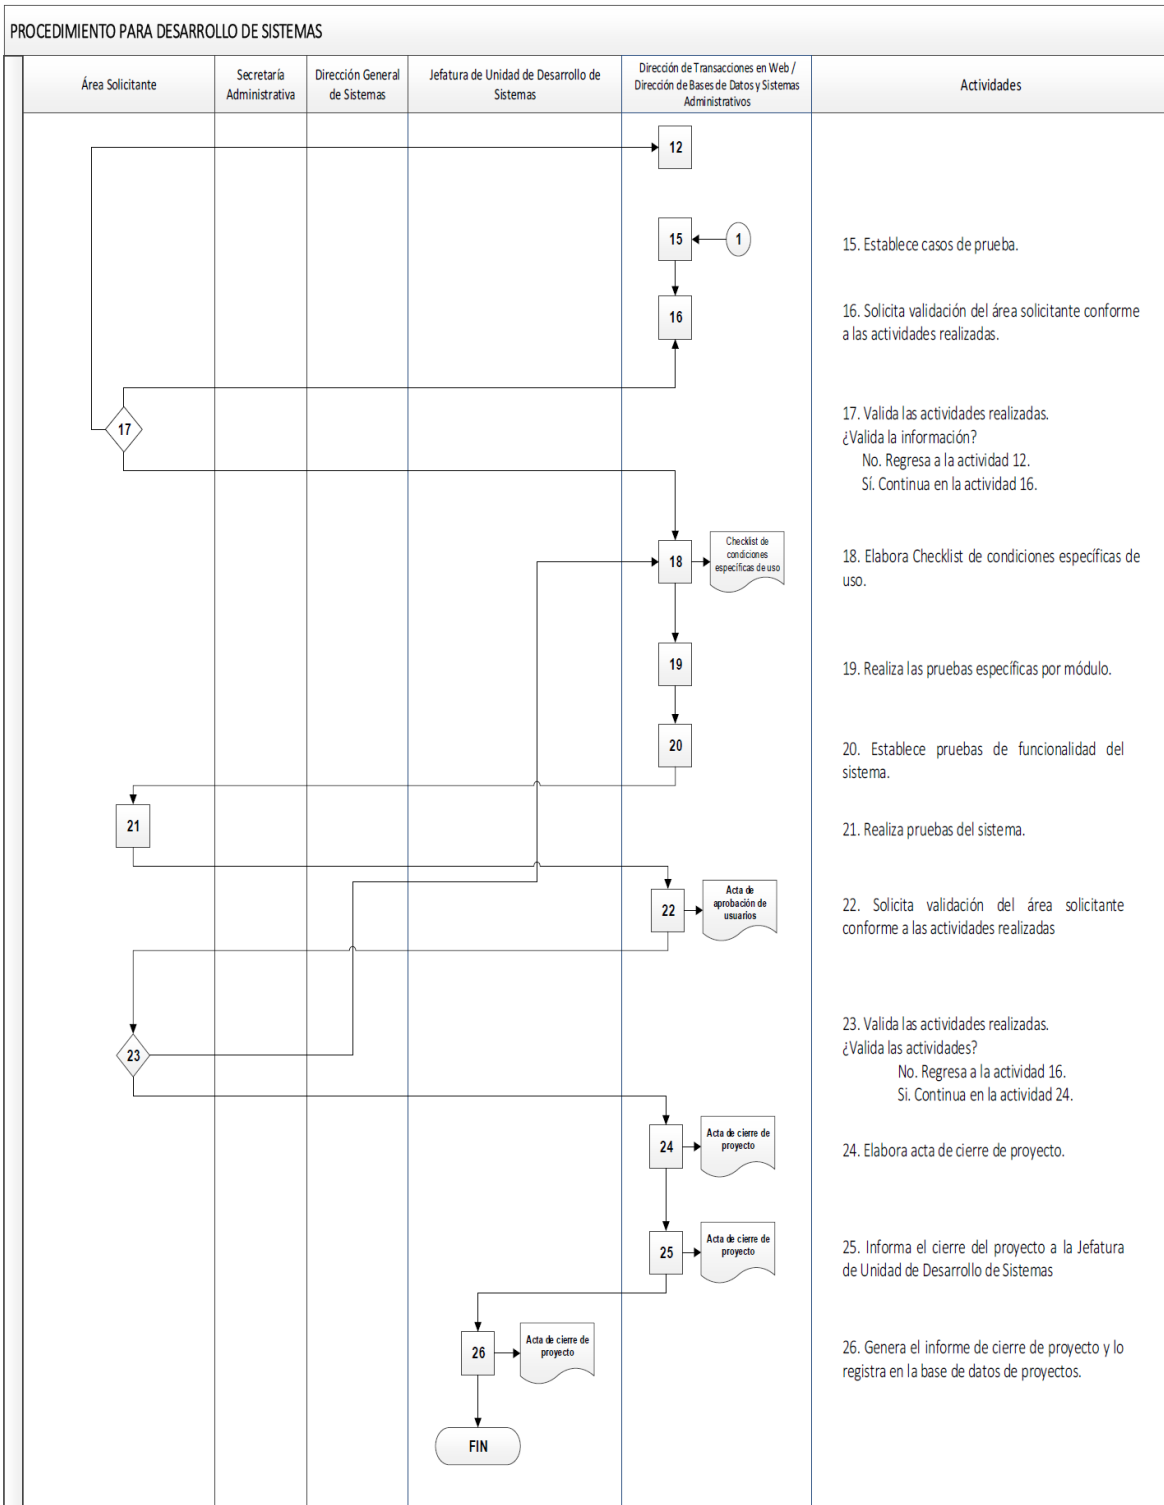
PROCEDIMIENTO PARA DESARROLLO DE SISTEMAS

| Área Solicitante | Secretaría Administrativa | Dirección General de Sistemas | Jefatura de Unidad de Desarrollo de Sistemas | Dirección de Transacciones en Web / Dirección de Bases de Datos y Sistemas Administrativos | Actividades |
|---|---|---|---|---|---|

12

15

1

16

17

18

Checklist de condiciones especificas de uso

19

20

21

22

Acta de aprobación de usuarios

23

24

Acta de cierre de proyecto

25

Acta de cierre de proyecto

26

Acta de cierre de proyecto

FIN

15. Establece casos de prueba.

16. Solicita validación del área solicitante conforme a las actividades realizadas.

17. Valida las actividades realizadas.
¿Valida la información?
No. Regresa a la actividad 12.
Sí. Continua en la actividad 16.

18. Elabora Checklist de condiciones específicas de uso.

19. Realiza las pruebas específicas por módulo.

20. Establece pruebas de funcionalidad del sistema.

21. Realiza pruebas del sistema.

22. Solicita validación del área solicitante conforme a las actividades realizadas

23. Valida las actividades realizadas.
¿Valida las actividades?
No. Regresa a la actividad 16.
Si. Continua en la actividad 24.

24. Elabora acta de cierre de proyecto.

25. Informa el cierre del proyecto a la Jefatura de Unidad de Desarrollo de Sistemas

26. Genera el informe de cierre de proyecto y lo registra en la base de datos de proyectos.